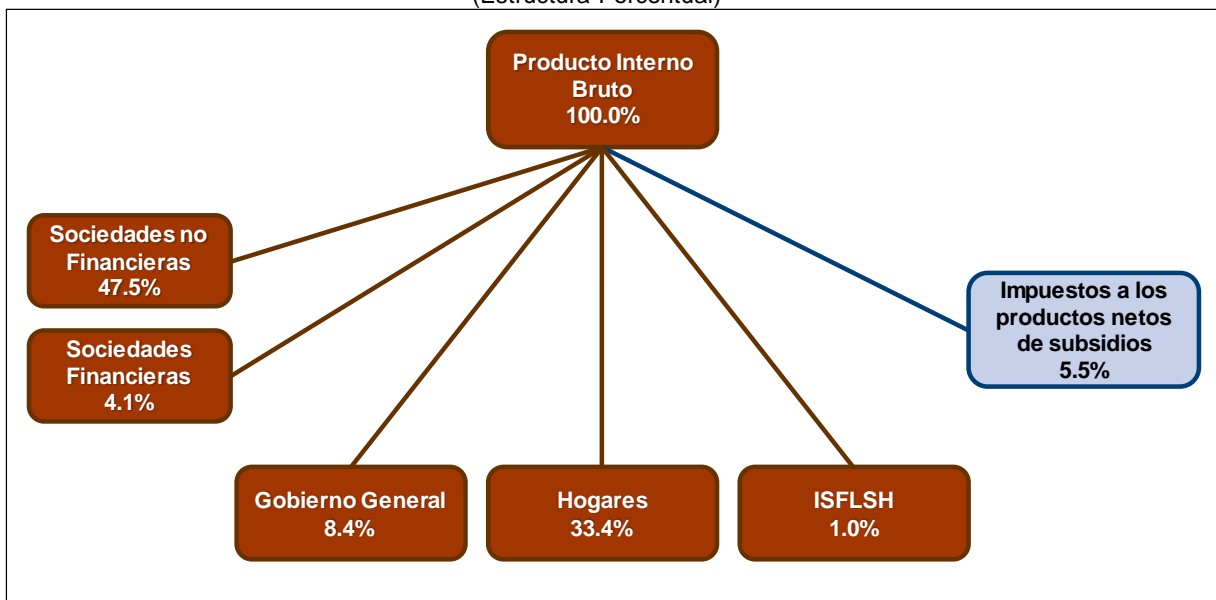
(Estructura Porcentual)

Producto Interno Bruto
100.0%

Sociedades no Financieras
47.5%

Sociedades Financieras
4.1%

Impuestos a los productos netos de subsidios
5.5%

Gobierno General
8.4%

Hogares
33.4%

ISFLSH
1.0%